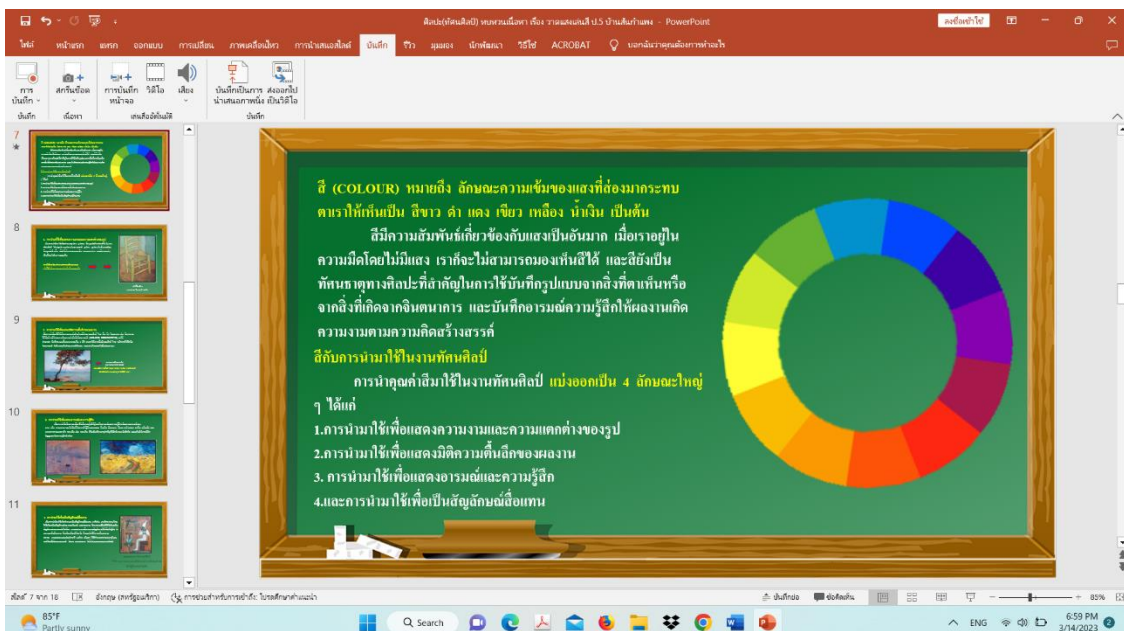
ศิลปะ(ทัศนศิลป์) ทบทวนเนื้อหา เรื่อง วาดแสงเงาสี ป.5 บ้านส้มป่าแพง - PowerPoint

ไฟล์ หน้าแรก แทรก ออกแบบ การเปลี่ยน ภาพเคลื่อนไหว การนำเสนอสไลด์ บันทึก รีวิว มุมมอง นักพัฒนา วิธีใช้ ACROBAT บอกฉันว่าคุณต้องการทำอะไร

ลงชื่อเข้าใช้

การบันทึก สกรีนช็อต การบันทึกหน้าจอ วิดีโอ เสียง บันทึกเป็นการนำเสนอภาพนิ่ง ส่งออกไปเป็นวิดีโอ

บันทึก เนื้อหา เสนสื่ออัตโนมัติ บันทึก

7 8 9 10 11

สี (COLOUR) หมายถึง ลักษณะความเข้มของแสงที่ส่องมากระทบตาเราให้เห็นเป็น สีขาว ดำ แดง เขียว เหลือง น้ำเงิน เป็นต้น

สีมีความสัมพันธ์เกี่ยวข้องกับแสงเป็นอันมาก เมื่อเราอยู่ในความมืดโดยไม่มีแสง เราก็จะไม่สามารถมองเห็นสีได้ และสียังเป็นทัศนธาตุทางศิลปะที่สำคัญในการใช้บันทึกรูปแบบจากสิ่งที่ตาเห็นหรือจากสิ่งที่เกิดจากจินตนาการ และบันทึกอารมณ์ความรู้สึกให้ผลงานเกิดความงามตามความคิดสร้างสรรค์

สีกับการนำมาใช้ในงานทัศนศิลป์

การนำคุณค่าสีมาใช้ในงานทัศนศิลป์ แบ่งออกเป็น 4 ลักษณะใหญ่ ๆ ได้แก่

1.การนำมาใช้เพื่อแสดงความงามและความแตกต่างของรูป
2.การนำมาใช้เพื่อแสดงมิติความตื้นลึกของผลงาน
3. การนำมาใช้เพื่อแสดงอารมณ์และความรู้สึก
4.และการนำมาใช้เพื่อเป็นสัญลักษณ์สื่อแทน

สไลด์ 7 จาก 18 อังกฤษ (สหรัฐอเมริกา) การช่วยสำหรับการเข้าถึง: โปรดศึกษาค้นหาแนะนำ บันทึกย่อ ข้อคิดเห็น 85%

85°F Partly sunny Search ENG 6:59 PM 3/14/2023